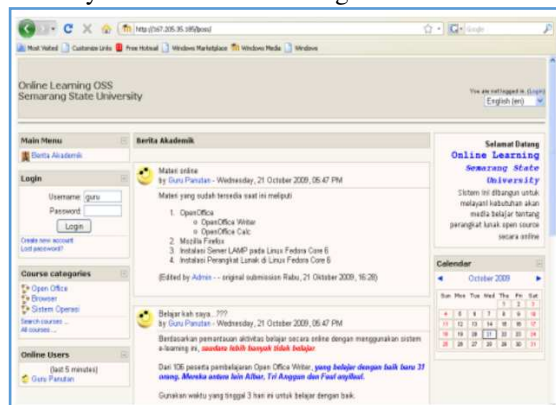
http://167.205.35.185/poss/

Most Visited | Customize Links | Free Hotmail | Windows Marketplace | Windows Media | Windows

Online Learning OSS
Semarang State University

You are not logged in. (Login)
English (en)

Main Menu
Berita Akademik

Login
Username: guru
Password:
Login
Create new account
Lost password?

Course categories
Open Office
Browser
Sistem Operasi
Search courses...
All courses ...

Online Users
(last 5 minutes)
Guru Panutan

Berita Akademik

Materi online
by Guru Panutan - Wednesday, 21 October 2009, 05:47 PM

Materi yang sudah tersedia saat ini meliputi

1. OpenOffice
- OpenOffice Writer
- OpenOffice Calc
2. Mozilla Firefox
3. Instalasi Server LAMP pada Linux Fedora Core 6
4. Instalasi Perangkat Lunak di Linux Fedora Core 6

(Edited by Admin - - original submission Rabu, 21 Oktober 2009, 16:28)

Belajar kah saya...???
by Guru Panutan - Wednesday, 21 October 2009, 05:47 PM

Berdasarkan pemantauan aktivitas belajar secara online dengan menggunakan sistem e-learning ini, saudara lebih banyak tidak belajar.

Dari 106 peserta pembelajaran Open Office Writer, yang belajar dengan baik baru 31 orang. Mereka antara lain Albar, Tri Anggun dan Faul anyilkul.

Gunakan waktu yang tinggal 3 hari ini untuk belajar dengan baik.

Selamat Datang
Online Learning
Semarang State University
Sistem ini dibangun untuk melayani kebutuhan akan media belajar tentang perangkat lunak open source secara online

Calendar
October 2009

| Sun | Mon | Tue | Wed | Thu | Fri | Sat |
|---|---|---|---|---|---|---|
| | | | | 1 | 2 | 3 |
| 4 | 5 | 6 | 7 | 8 | 9 | 10 |
| 11 | 12 | 13 | 14 | 15 | 16 | 17 |
| 18 | 19 | 20 | 21 | 22 | 23 | 24 |
| 25 | 26 | 27 | 28 | 29 | 30 | 31 |